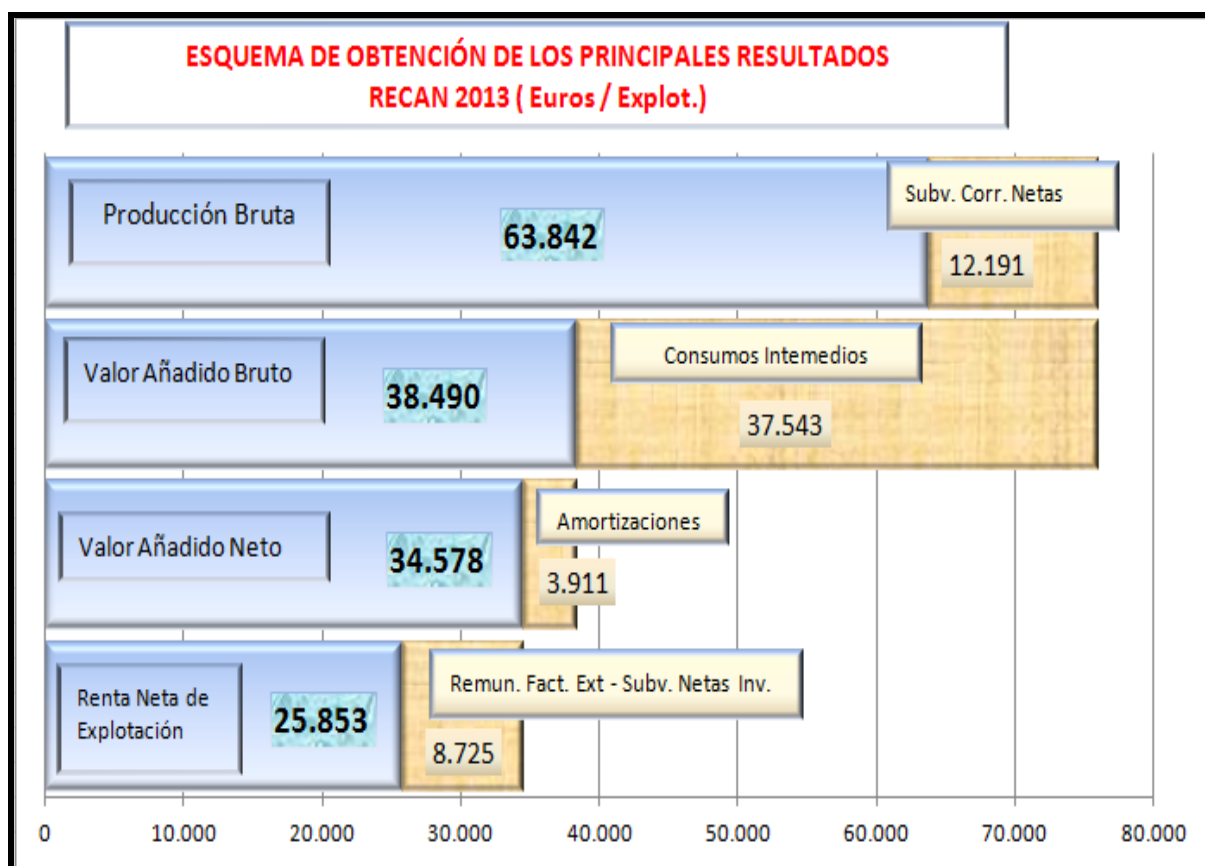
ESQUEMA DE OBTENCIÓN DE LOS PRINCIPALES RESULTADOS
RECAN 2013 ( Euros / Explot.)

Producción Bruta
63.842
Subv. Corr. Netas
12.191

Valor Añadido Bruto
38.490
Consumos Intemedios
37.543

Valor Añadido Neto
34.578
Amortizaciones
3.911

Renta Neta de Explotación
25.853
Remun. Fact. Ext - Subv. Netas Inv.
8.725

0
10.000
20.000
30.000
40.000
50.000
60.000
70.000
80.000